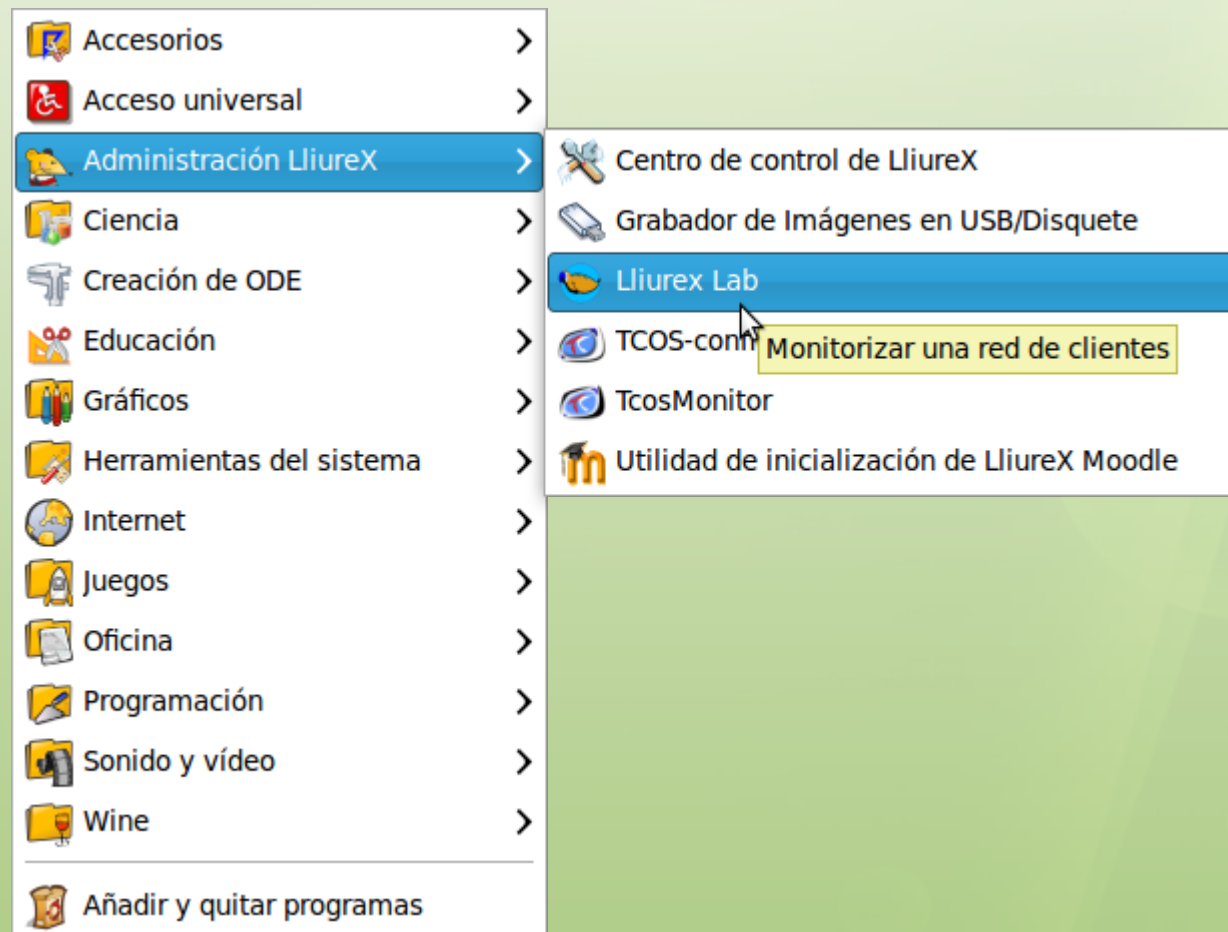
Accesorios
Acceso universal
Administración LliureX
Ciencia
Creación de ODE
Educación
Gráficos
Herramientas del sistema
Internet
Juegos
Oficina
Programación
Sonido y vídeo
Wine
Añadir y quitar programas

Centro de control de LliureX
Grabador de Imágenes en USB/Disquete
Lliurex Lab
TCOS-conf
Monitorizar una red de clientes
TcosMonitor
Utilidad de inicialización de LliureX Moodle